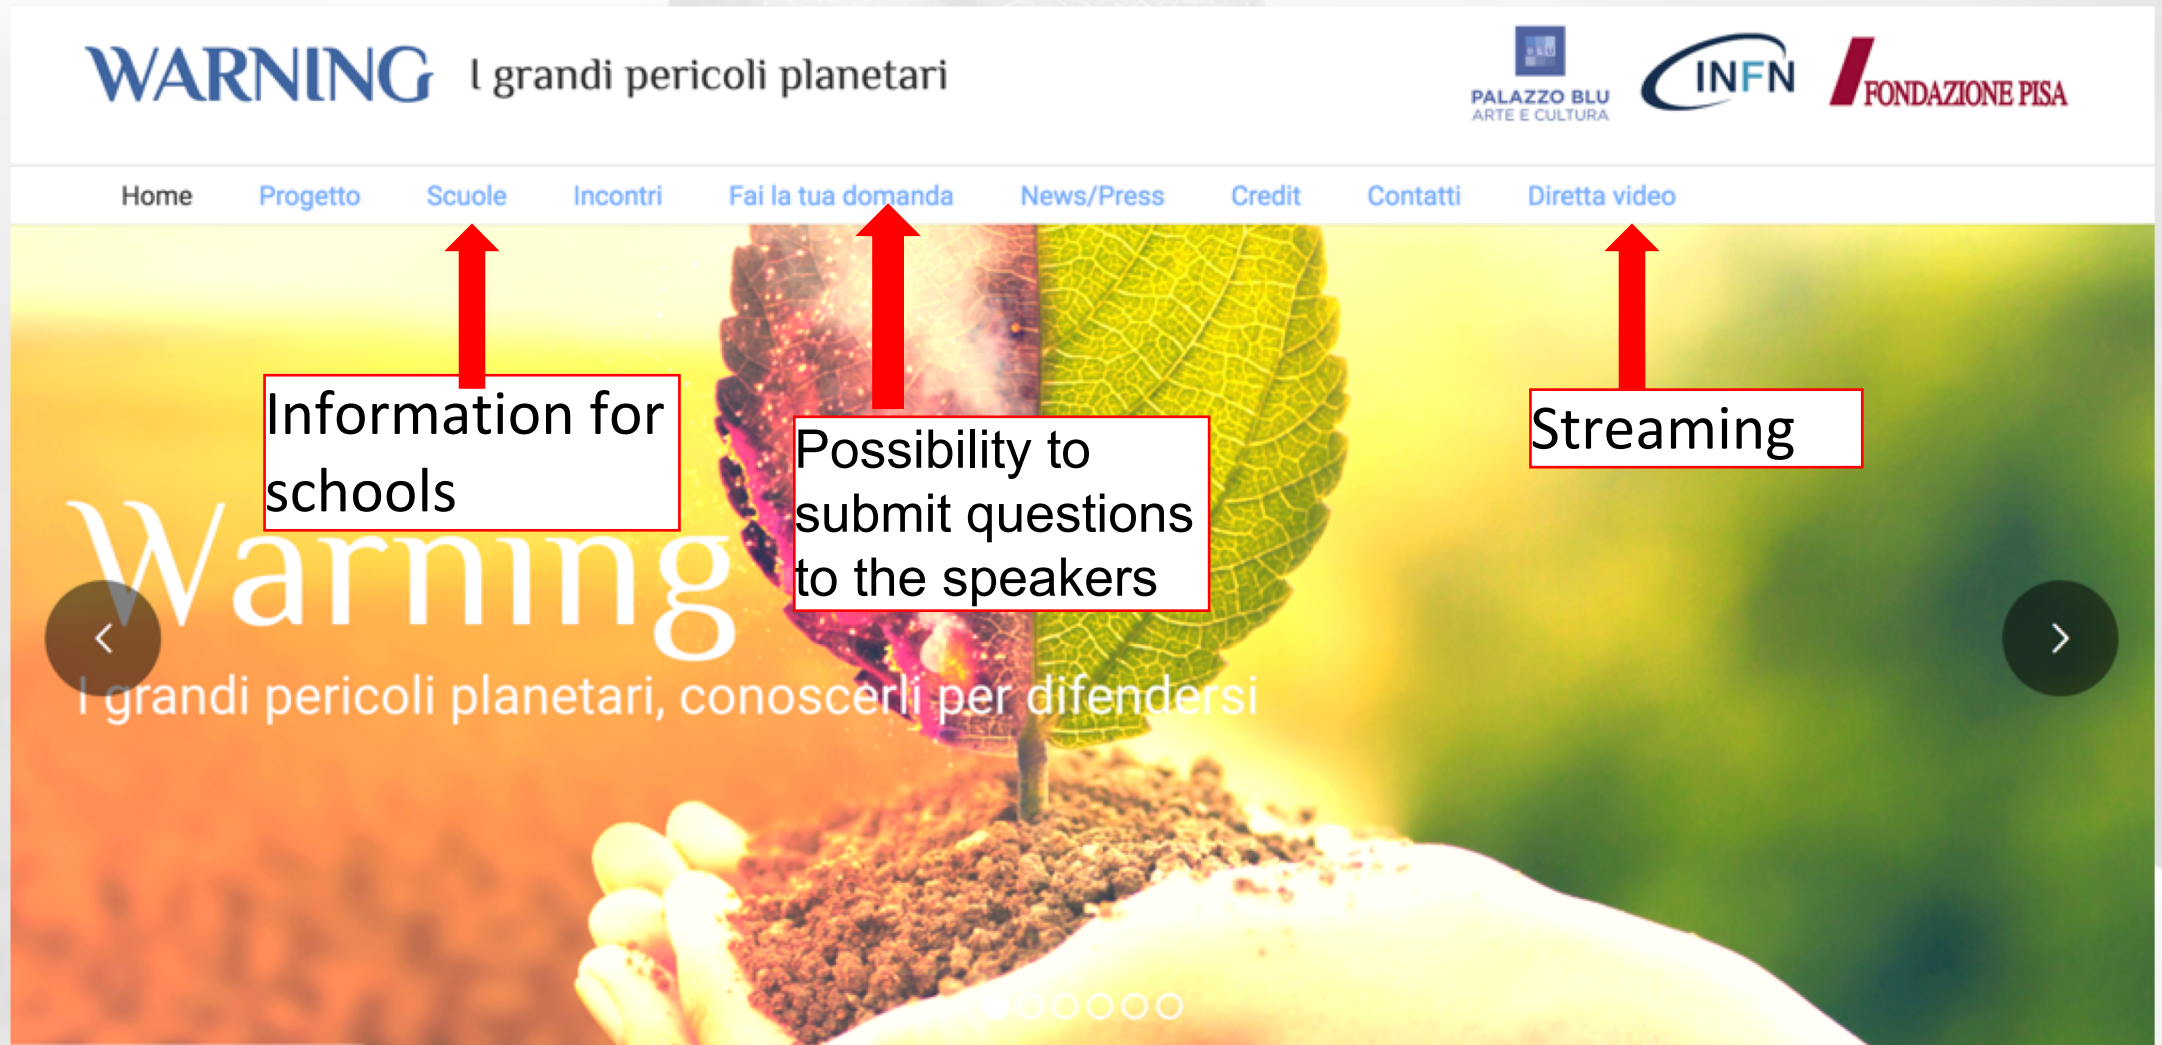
WARNING I grandi pericoli planetari

PALAZZO BLU ARTE E CULTURA

INFN

FONDAZIONE PISA

Home Progetto Scuole Incontri Fai la tua domanda News/Press Credit Contatti Diretta video

Information for schools

Possibility to submit questions to the speakers

Streaming

Warning

I grandi pericoli planetari, conoscerli per difendersi